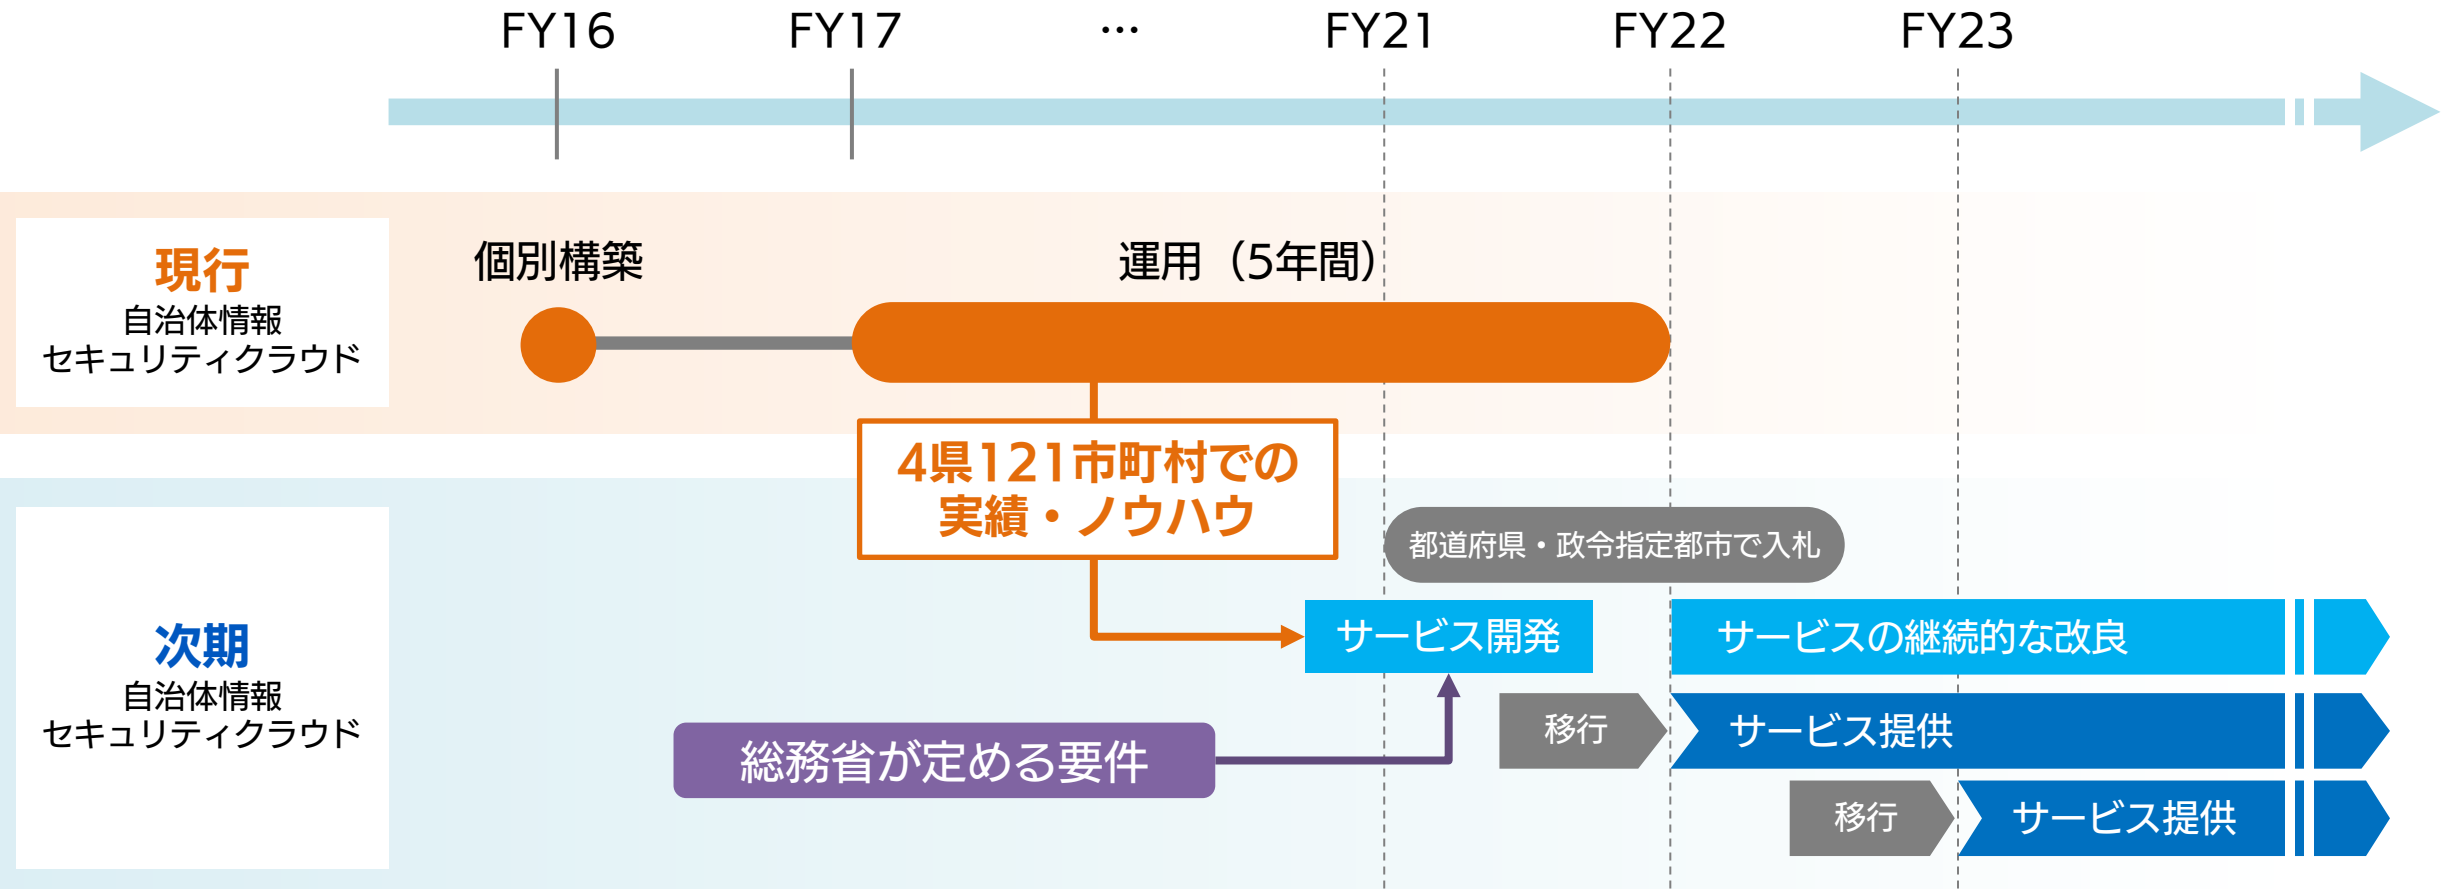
FY16 FY17 … FY21 FY22 FY23

現行
自治体情報
セキュリティクラウド

個別構築

運用（5年間）

4県121市町村での
実績・ノウハウ

都道府県・政令指定都市で入札

次期
自治体情報
セキュリティクラウド

サービス開発

サービスの継続的な改良

移行

サービス提供

総務省が定める要件

移行

サービス提供